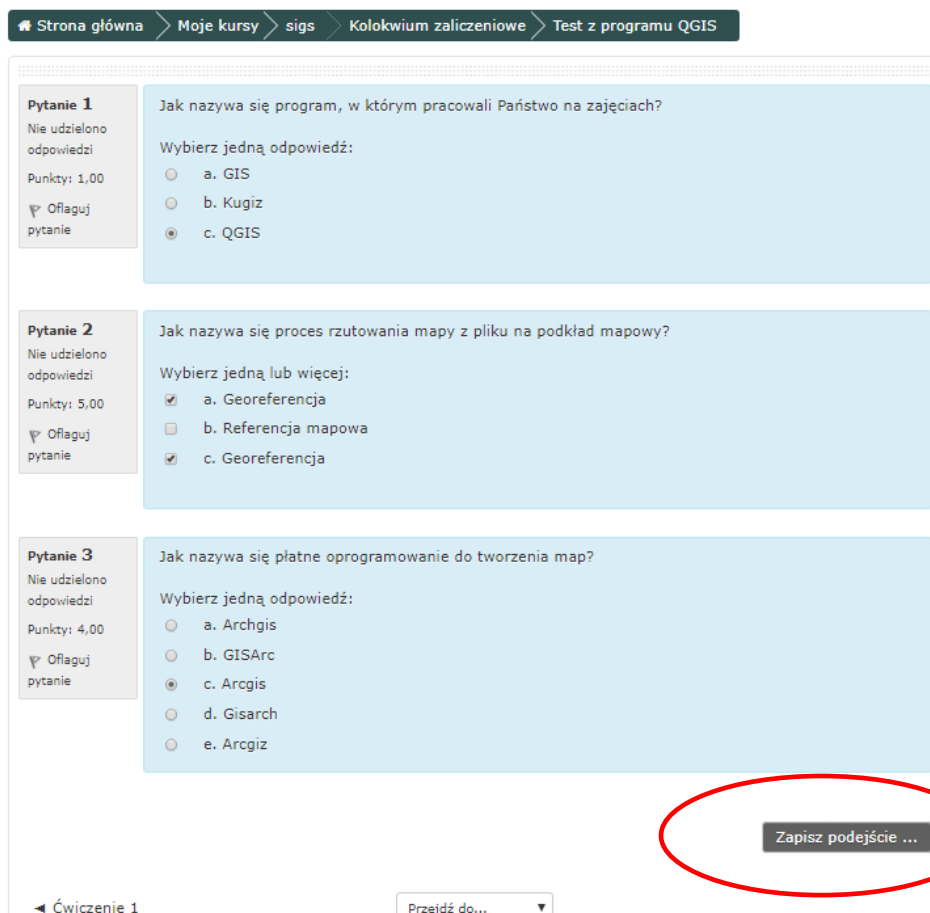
Strona główna > Moje kursy > sigs > Kolokwium zaliczeniowe > Test z programu QGIS

Pytanie 1
Nie udzielono odpowiedzi
Punkty: 1,00
Oflaguj pytanie

Jak nazywa się program, w którym pracowali Państwo na zajęciach?

Wybierz jedną odpowiedź:
a. GIS
b. Kugiz
c. QGIS

Pytanie 2
Nie udzielono odpowiedzi
Punkty: 5,00
Oflaguj pytanie

Jak nazywa się proces rzutowania mapy z pliku na podkład mapowy?

Wybierz jedną lub więcej:
a. Georeferencja
b. Referencja mapowa
c. Georeferencja

Pytanie 3
Nie udzielono odpowiedzi
Punkty: 4,00
Oflaguj pytanie

Jak nazywa się płatne oprogramowanie do tworzenia map?

Wybierz jedną odpowiedź:
a. Archgis
b. GISArc
c. Arcgis
d. Gisarch
e. Arcgiz

Zapisz podejście ...

◄ Ćwiczenie 1

Przejdź do...